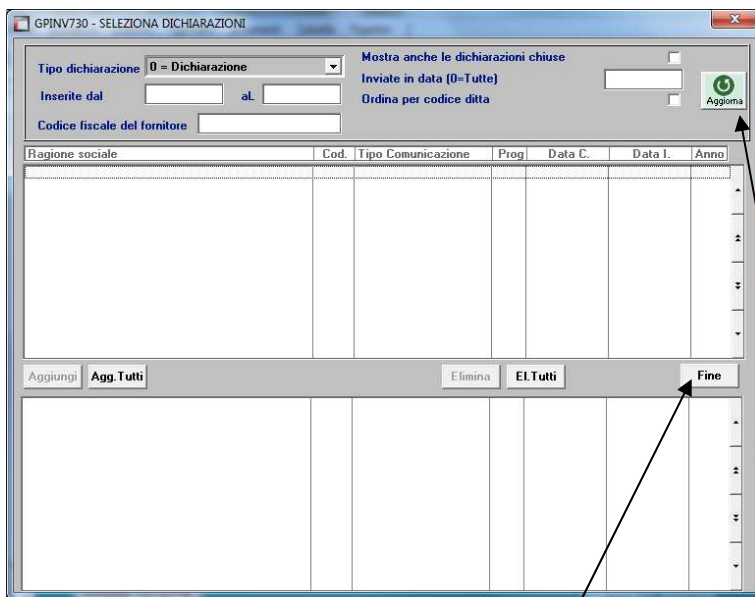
GPINV730 - SELEZIONA DICHIARAZIONI

Tipo dichiarazione 0 = Dichiarazione
Inserite dal al
Codice fiscale del fornitore
Mostra anche le dichiarazioni chiuse
Inviate in data (0=Tutte)
Ordina per codice ditta
Aggiorna

| Ragione sociale | Cod. | Tipo Comunicazione | Prog | Data C. | Data I. | Anno |
|---|---|---|---|---|---|---|

Aggiungi Agg.Tutti Elimina El.Tutti Fine